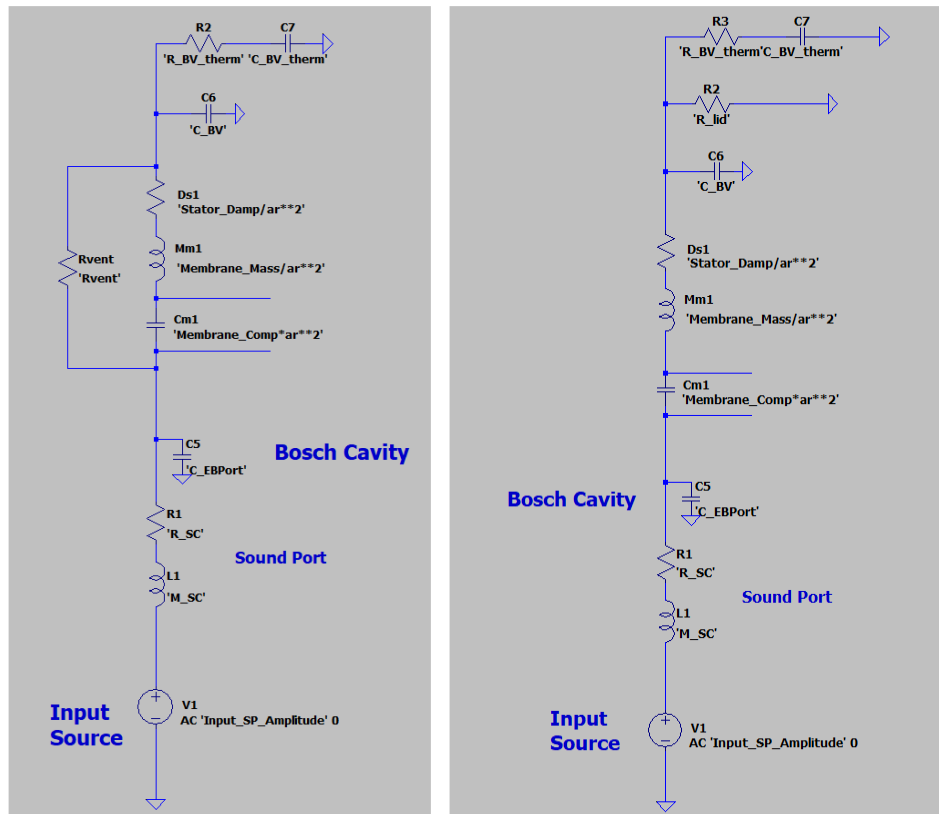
R2
C7
'R_BV_therm' 'C_BV_therm'
C6
'C_BV'
Ds1
'Stator_Damp/ar**2'
Rvent
'Rvent'
Mm1
'Membrane_Mass/ar**2'
Cm1
'Membrane_Comp*ar**2'
C5
'C_EBPort'
Bosch Cavity
R1
'R_SC'
Sound Port
L1
'M_SC'
Input Source
V1
AC 'Input_SP_Amplitude' 0

R3
C7
'R_BV_therm'C_BV_therm'
R2
'R_lid'
C6
'C_BV'
Ds1
'Stator_Damp/ar**2'
Mm1
'Membrane_Mass/ar**2'
Cm1
'Membrane_Comp*ar**2'
Bosch Cavity
C5
'C_EBPort'
R1
'R_SC'
Sound Port
L1
'M_SC'
Input Source
V1
AC 'Input_SP_Amplitude' 0